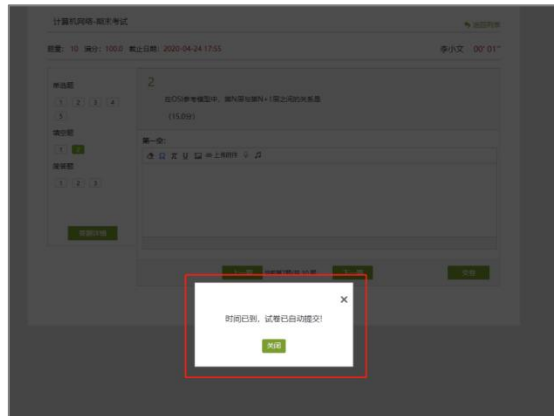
计算机网络-期末考试

题量: 10 满分: 100.0 截止日期: 2020-04-24 17:55

李小文 00' 01"

单选题
1 2 3 4 5
填空题
1 2
简答题
1 2 3

2
在OSI参考模型中，第N层与第N+1层之间的关系是
(15.0分)

第一空:

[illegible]

上一题 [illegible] 下一题 交卷

×
时间已到，试卷已自动提交!
关闭